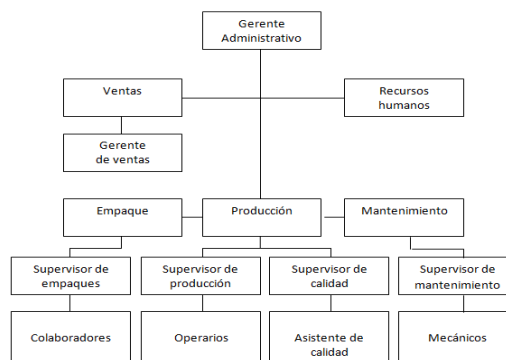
Gerente Administrativo

Ventas

Recursos humanos

Gerente de ventas

Empaque

Producción

Mantenimiento

Supervisor de empaques

Supervisor de producción

Supervisor de calidad

Supervisor de mantenimiento

Colaboradores

Operarios

Asistente de calidad

Mecánicos